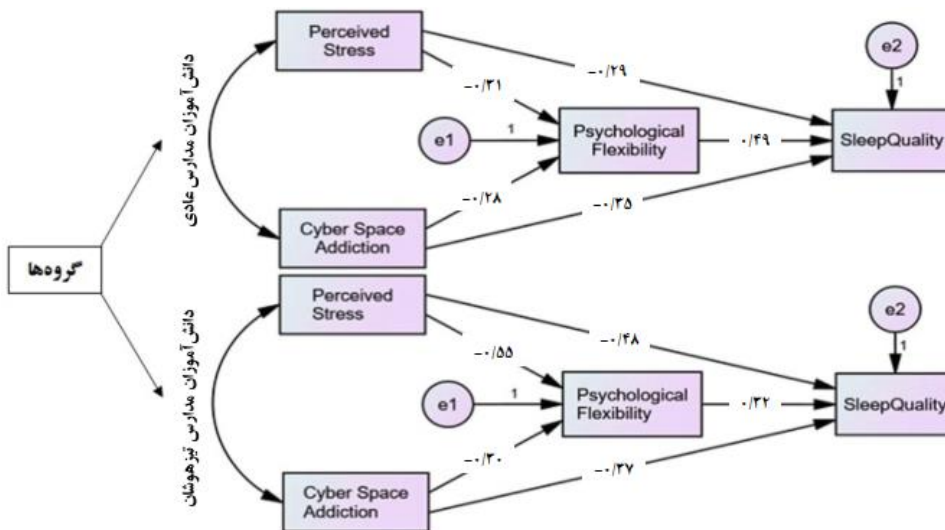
گروه‌ها

دانش آموزان مدارس عادی

Perceived Stress

-۰/۳۱

-۰/۲۹

e2

1

e1

1

Psychological Flexibility

۰/۴۹

SleepQuality

-۰/۲۸

-۰/۳۵

Cyber Space Addiction

دانش آموزان مدارس تیزهوشان

Perceived Stress

-۰/۵۵

-۰/۴۸

e2

1

e1

1

Psychological Flexibility

۰/۳۲

SleepQuality

-۰/۳۰

-۰/۳۷

Cyber Space Addiction